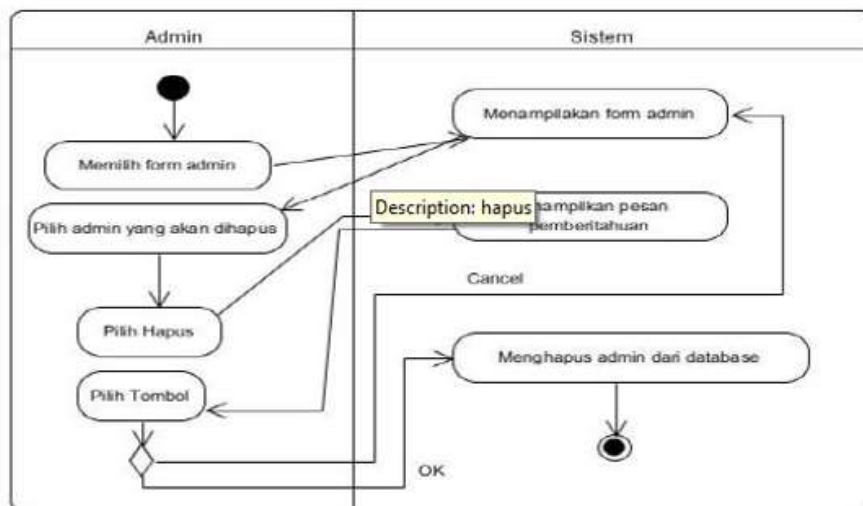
Admin

Sistem

Menampilakan form admin

Memilih form admin

Pilih admin yang akan dihapus

Description: hapus

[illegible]ampilkan pesan pemberitahuan

Cancel

Pilih Hapus

Menghapus admin dari database

Pilih Tombol

OK